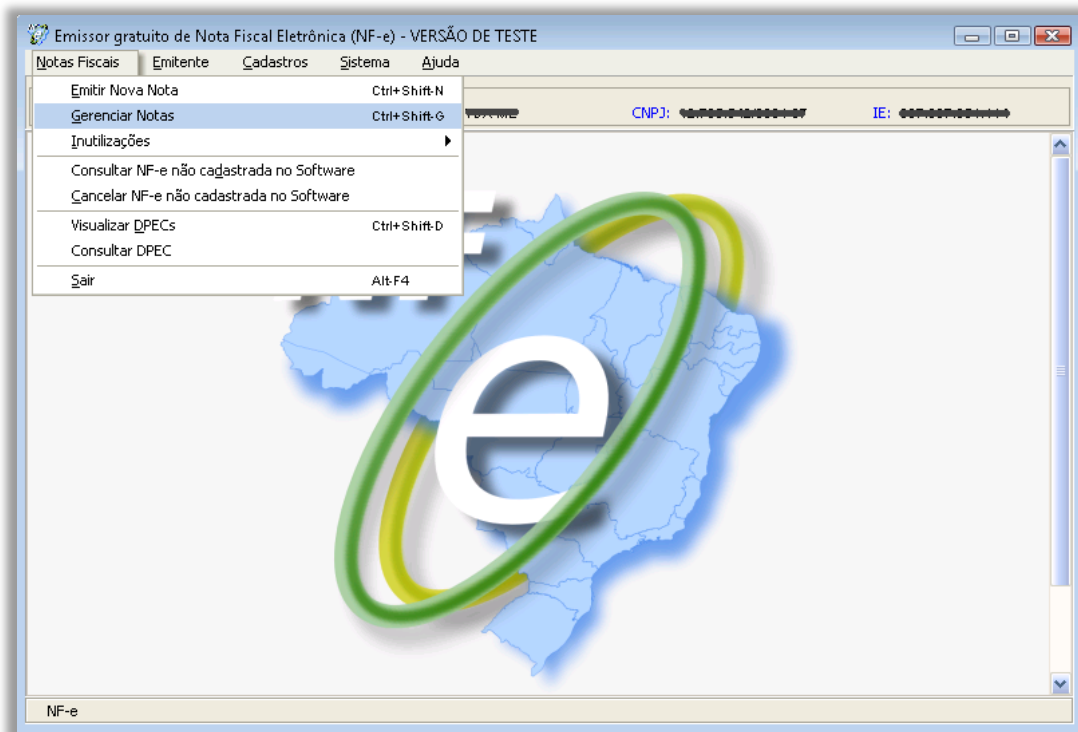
Emissor gratuito de Nota Fiscal Eletrônica (NF-e) - VERSÃO DE TESTE

Notas Fiscais Emitente Cadastros Sistema Ajuda

Emitir Nova Nota Ctrl+Shift-N
Gerenciar Notas Ctrl+Shift-G
Inutilizações
Consultar NF-e não cadastrada no Software
Cancelar NF-e não cadastrada no Software
Visualizar DPECs Ctrl+Shift-D
Consultar DPEC
Sair Alt-F4

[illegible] CNPJ: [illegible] IE: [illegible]

e

NF-e